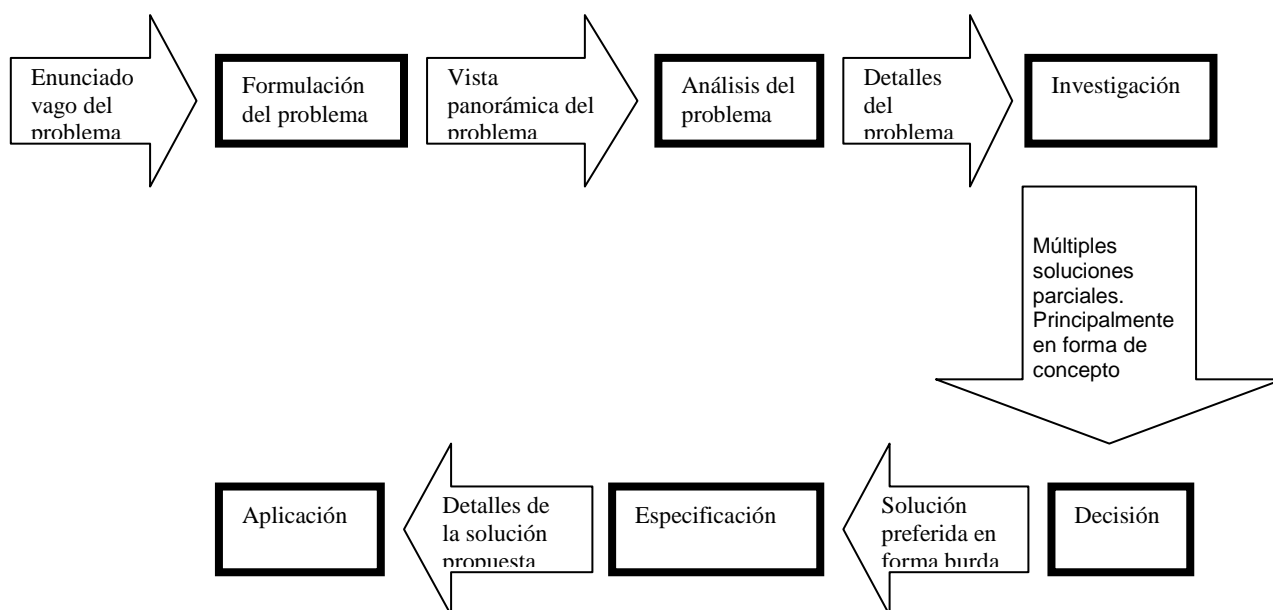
Enunciado vago del problema

Formulación del problema

Vista panorámica del problema

Análisis del problema

Detalles del problema

Investigación

Múltiples soluciones parciales. Principalmente en forma de concepto

Decisión

Solución preferida en forma burda

Especificación

Detalles de la solución propuesta

Aplicación